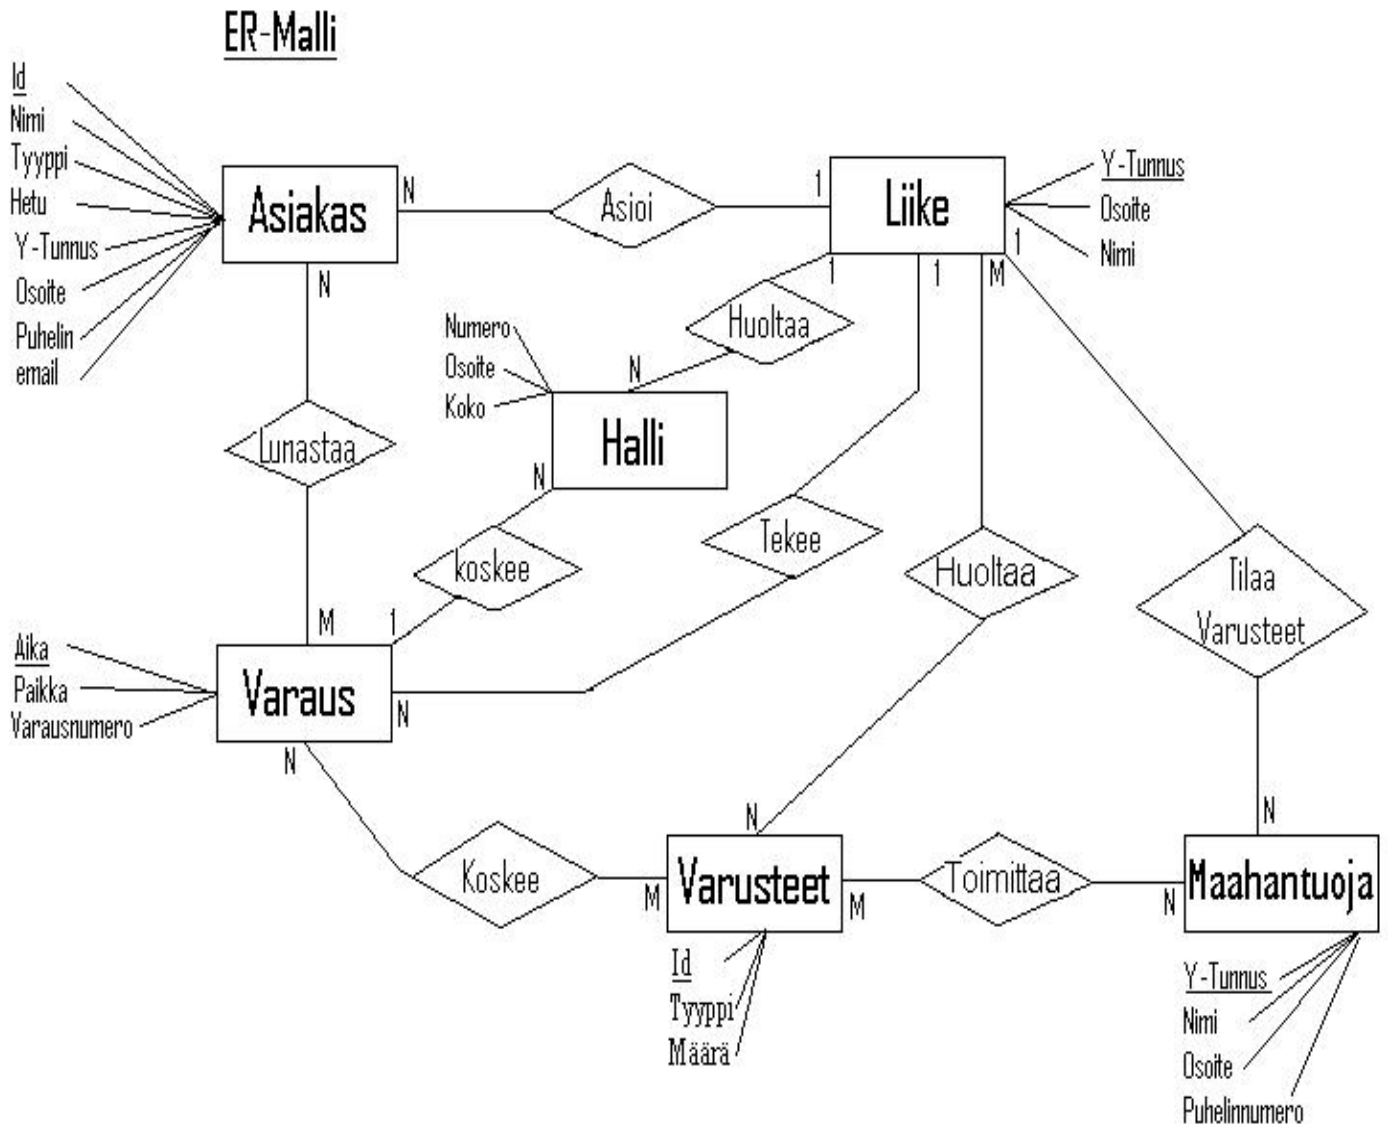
ER-Malli

Id
Nimi
Tyyppi
Hetu
Y-Tunnus
Osoite
Puhelin
email

Asiakas

N

Asioi

1

Liike

Y-Tunnus
Osoite
Nimi

1

N

1

1

M

Huoltaa

Numero
Osoite
Koko

N

Halli

Lunastaa

N

Tekee

koskee

Huoltaa

Tilaa Varusteet

M

1

Aika
Paikka
Varausnumero

Varaus

N

N

N

N

Koskee

M

Varusteet

M

Toimittaa

N

Maahantuoja

Id
Tyyppi
Määrä

Y-Tunnus
Nimi
Osoite
Puhelinnumero